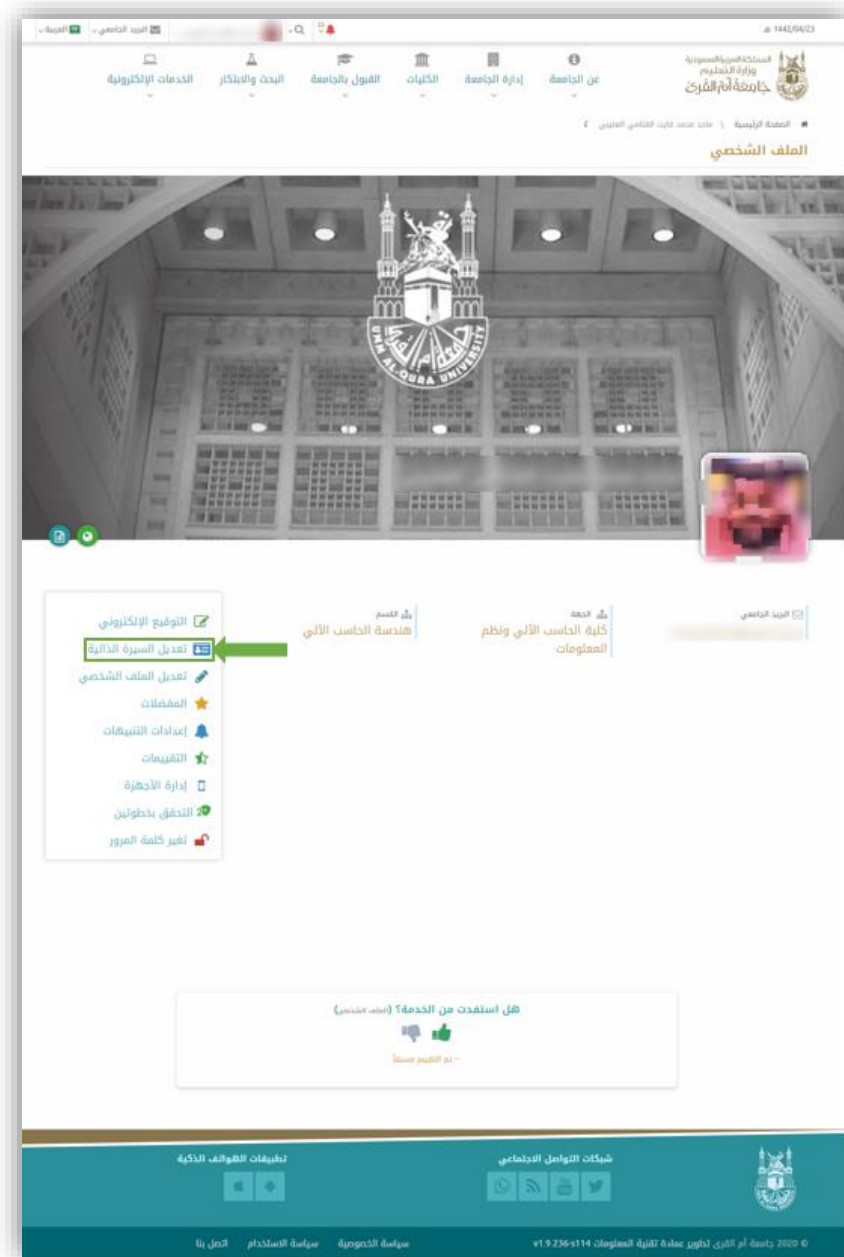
1442/04/23

العربية البريد الجامعي

المملكة العربية السعودية
وزارة التعليم
جامعة أم القرى

عن الجامعة إدارة الجامعة الكليات القبول بالجامعة البحث والابتكار الخدمات الإلكترونية

الصفحة الرئيسية \ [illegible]

الملف الشخصي

UMM AL-QURA UNIVERSITY
جامعة أم القرى

البريد الجامعي

الجهة
كلية الحاسب الآلي ونظم المعلومات

القسم
هندسة الحاسب الآلي

التوقيع الإلكتروني
تعديل السيرة الذاتية
تعديل الملف الشخصي
المفضلات
إعدادات التنبيهات
التقييمات
إدارة الأجهزة
التحقق بخطوتين
تغير كلمة المرور

هل استفدت من الخدمة؟ (الملف الشخصي)
تم التقييم مسبقاً

تطبيقات الهواتف الذكية
شبكات التواصل الاجتماعي

© 2020 جامعة أم القرى تطوير عمادة تقنية المعلومات v1.9.236-s114
سياسة الخصوصية سياسة الاستخدام اتصل بنا